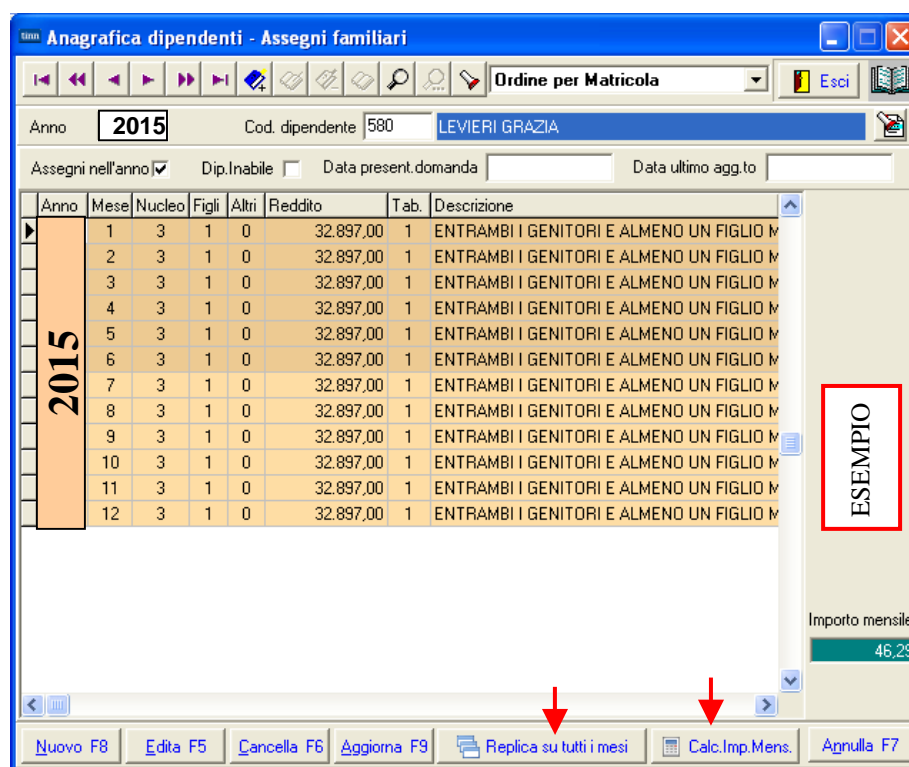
tinn Anagrafica dipendenti - Assegni familiari

Ordine per Matricola

Esci

Anno 2015 Cod. dipendente 580 LEVIERI GRAZIA

Assegni nell'anno ☑ Dip.Inabile ☐ Data present.domanda Data ultimo agg.to

| Anno | Mese | Nucleo | Figli | Altri | Reddito | Tab. | Descrizione |
|---|---|---|---|---|---|---|---|
| 2015 | 1 | 3 | 1 | 0 | 32.897,00 | 1 | ENTRAMBI I GENITORI E ALMENO UN FIGLIO M |
| | 2 | 3 | 1 | 0 | 32.897,00 | 1 | ENTRAMBI I GENITORI E ALMENO UN FIGLIO M |
| | 3 | 3 | 1 | 0 | 32.897,00 | 1 | ENTRAMBI I GENITORI E ALMENO UN FIGLIO M |
| | 4 | 3 | 1 | 0 | 32.897,00 | 1 | ENTRAMBI I GENITORI E ALMENO UN FIGLIO M |
| | 5 | 3 | 1 | 0 | 32.897,00 | 1 | ENTRAMBI I GENITORI E ALMENO UN FIGLIO M |
| | 6 | 3 | 1 | 0 | 32.897,00 | 1 | ENTRAMBI I GENITORI E ALMENO UN FIGLIO M |
| | 7 | 3 | 1 | 0 | 32.897,00 | 1 | ENTRAMBI I GENITORI E ALMENO UN FIGLIO M |
| | 8 | 3 | 1 | 0 | 32.897,00 | 1 | ENTRAMBI I GENITORI E ALMENO UN FIGLIO M |
| | 9 | 3 | 1 | 0 | 32.897,00 | 1 | ENTRAMBI I GENITORI E ALMENO UN FIGLIO M |
| | 10 | 3 | 1 | 0 | 32.897,00 | 1 | ENTRAMBI I GENITORI E ALMENO UN FIGLIO M |
| | 11 | 3 | 1 | 0 | 32.897,00 | 1 | ENTRAMBI I GENITORI E ALMENO UN FIGLIO M |
| | 12 | 3 | 1 | 0 | 32.897,00 | 1 | ENTRAMBI I GENITORI E ALMENO UN FIGLIO M |

ESEMPIO

Importo mensile
46,2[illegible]

Nuovo F8 Edita F5 Cancella F6 Aggiorna F9 Replica su tutti i mesi Calc.Imp.Mens. Annulla F7